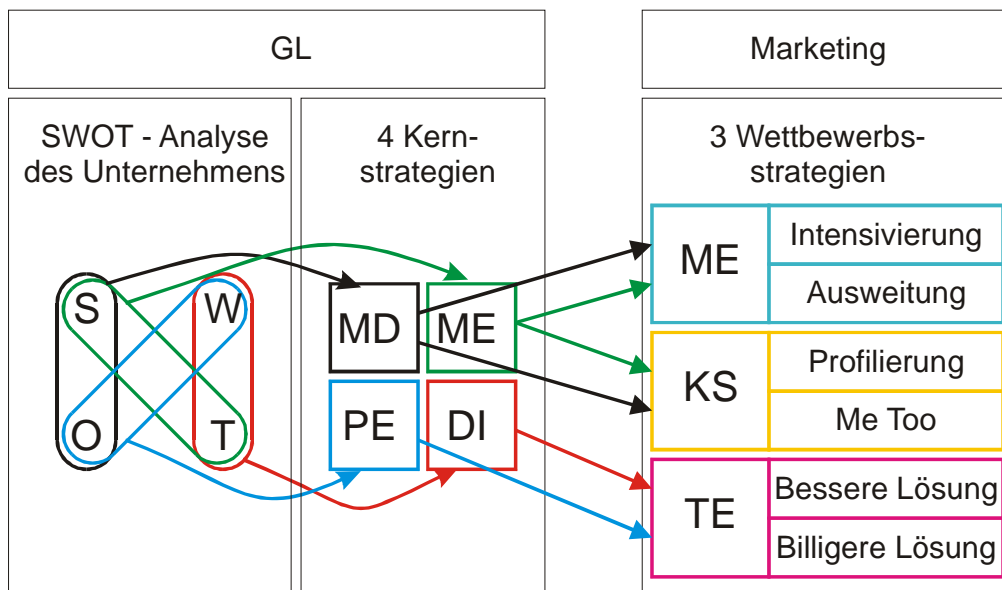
GL

Marketing

SWOT - Analyse des Unternehmens

4 Kernstrategien

3 Wettbewerbsstrategien

S
W
O
T

MD
ME
PE
DI

| ME | Intensivierung |
|---|---|
| | Ausweitung |
| KS | Profilierung |
| | Me Too |
| TE | Bessere Lösung |
| | Billigere Lösung |